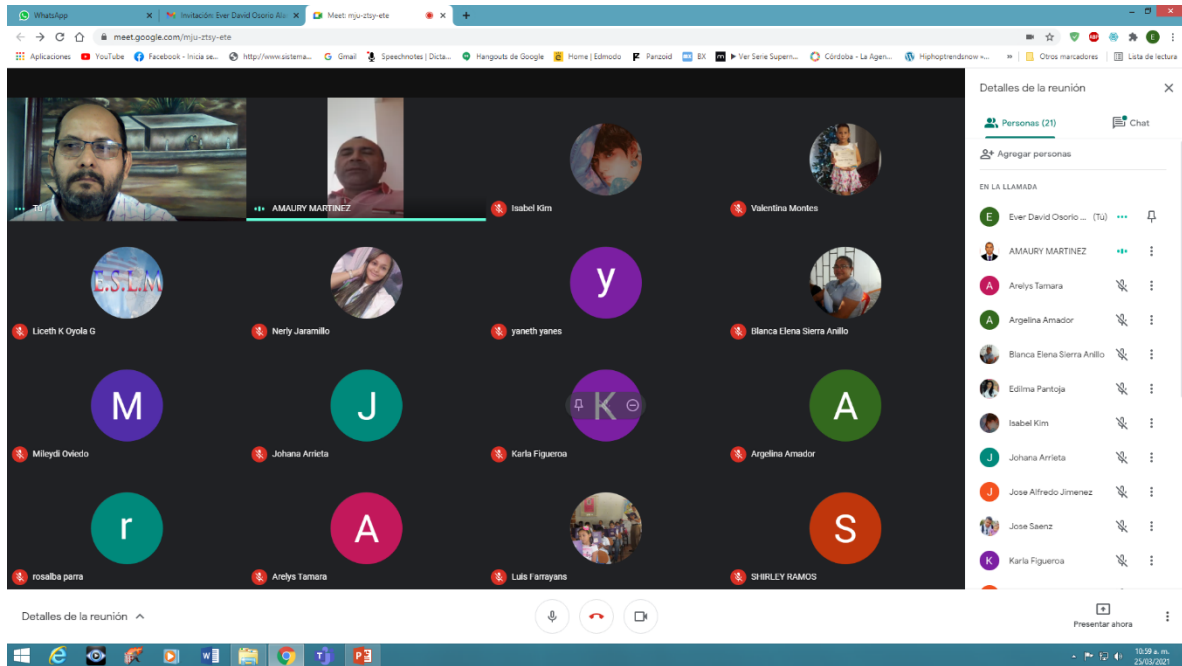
WhatsApp
Invitación: Ever David Osorio Alv
Meet: mju-ztsy-ete

meet.google.com/mju-ztsy-ete

Aplicaciones YouTube Facebook - Inicia se... http://www.sistema... Gmail Speechnotes | Dicta... Hangouts de Google Home | Edmodo Panzoid BX Ver Serie Supern... Córdoba - La Agen... Hiphoptrendsnow »... » Otros marcadores Lista de lectura

Tú
AMAURY MARTINEZ
Isabel Kim
Valentina Montes
E.S.L.M
Liceth K Oyola G
Nerly Jaramillo
y
yaneth yanes
Blanca Elena Sierra Anillo
M
Mileydi Oviedo
J
Johana Arrieta
K
Karla Figueroa
A
Argelina Amador
r
rosalba parra
A
Arelys Tamara
Luis Farrayans
S
SHIRLEY RAMOS

Detalles de la reunión
Personas (21)
Chat
Agregar personas
EN LA LLAMADA
Ever David Osorio ... (Tú)
AMAURY MARTINEZ
Arelys Tamara
Argelina Amador
Blanca Elena Sierra Anillo
Edilma Pantoja
Isabel Kim
Johana Arrieta
Jose Alfredo Jimenez
Jose Saenz
Karla Figueroa

Detalles de la reunión
Presentar ahora

10:59 a. m.
25/03/2021